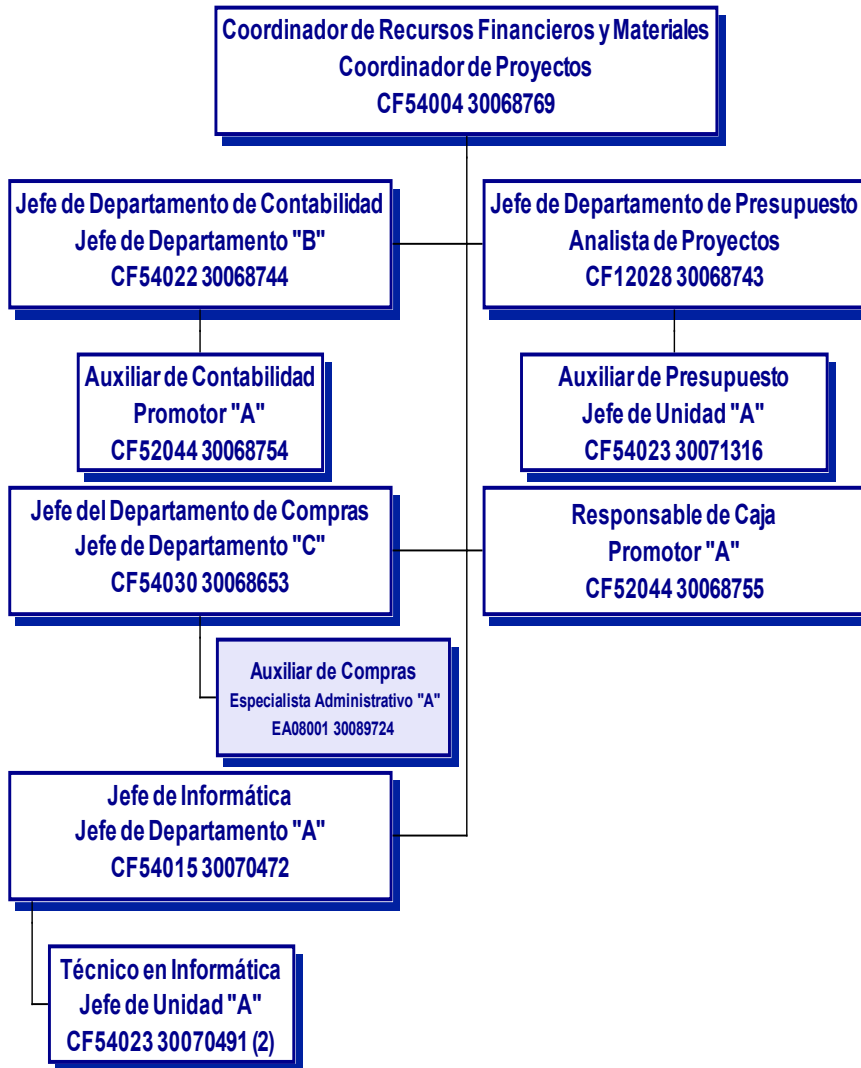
Coordinador de Recursos Financieros y Materiales
Coordinador de Proyectos
CF54004 30068769

Jefe de Departamento de Contabilidad
Jefe de Departamento "B"
CF54022 30068744

Jefe de Departamento de Presupuesto
Analista de Proyectos
CF12028 30068743

Auxiliar de Contabilidad
Promotor "A"
CF52044 30068754

Auxiliar de Presupuesto
Jefe de Unidad "A"
CF54023 30071316

Jefe del Departamento de Compras
Jefe de Departamento "C"
CF54030 30068653

Responsable de Caja
Promotor "A"
CF52044 30068755

Auxiliar de Compras
Especialista Administrativo "A"
EA08001 30089724

Jefe de Informática
Jefe de Departamento "A"
CF54015 30070472

Técnico en Informática
Jefe de Unidad "A"
CF54023 30070491 (2)